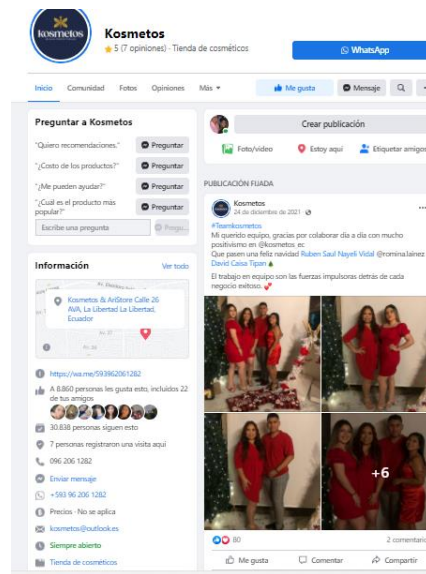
kosmetos

Kosmetos
★ 5 (7 opiniones) · Tienda de cosméticos

WhatsApp

Inicio Comunidad Fotos Opiniones Más ▾

Me gusta Mensaje

Preguntar a Kosmetos

"Quiero recomendaciones." Preguntar
"¿Costo de los productos?" Preguntar
"¿Me pueden ayudar?" Preguntar
"¿Cuál es el producto más popular?" Preguntar

Escribe una pregunta Pregu...

Información Ver todo

Kosmetos & ArStore Calle 26 AVA, La Libertad La Libertad, Ecuador

https://wa.me/593962061282
A 8.860 personas les gusta esto, incluidos 22 de tus amigos
30.838 personas siguen esto
7 personas registraron una visita aquí
096 206 1282
Enviar mensaje
+593 96 206 1282
Precios · No se aplica
kosmetos@outlook.es
Siempre abierto
Tienda de cosméticos

Crear publicación

Foto/video Estoy aquí Etiquetar amigos

PUBLICACIÓN FIJADA

Kosmetos
24 de diciembre de 2021 ·

#Teamkosmetos
Mi querido equipo, gracias por colaborar día a día con mucho positivismo en @kosmetos. ec
Que pasen una feliz navidad Ruben Saul Nayeli Vidal @romina.Jainez David Caisa Tipan
El trabajo en equipo son las fuerzas impulsoras detrás de cada negocio exitoso.

+6

80 2 comentarios

Me gusta Comentar Compartir